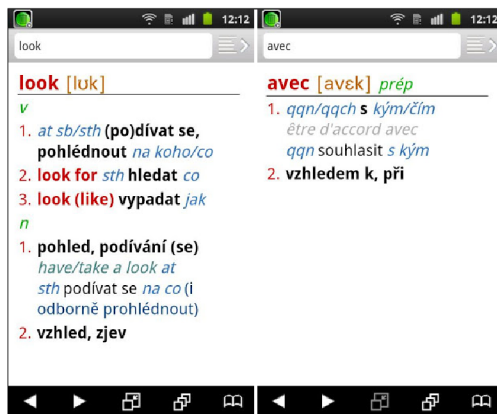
12:12

look

look [lʊk]

v

1. at sb/sth (po)dívat se, pohlédnout na koho/co

2. look for sth hledat co

3. look (like) vypadat jak

n

1. pohled, podívání (se) have/take a look at sth podívat se na co (i odborně prohlédnout)

2. vzhled, zjev

12:12

avec

avec [avɛk] prép

1. qqn/qqch s kým/čím être d'accord avec qqn souhlasit s kým

2. vzhledem k, při